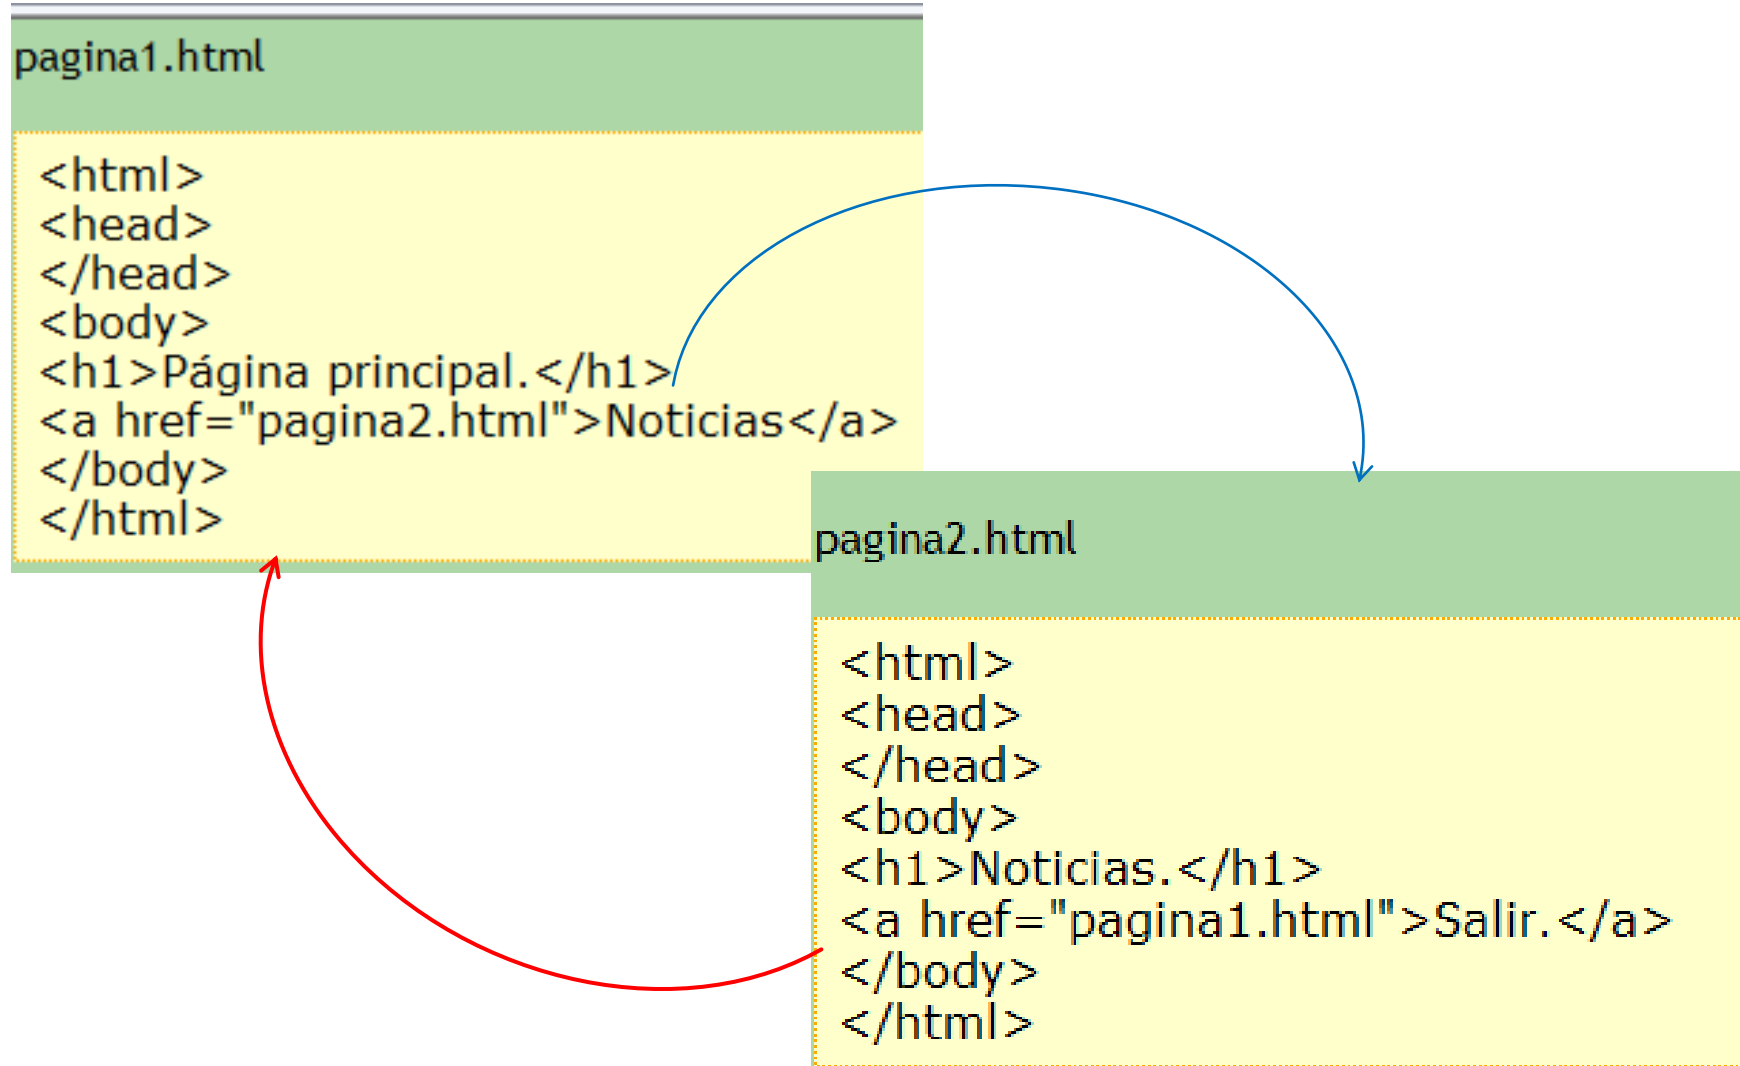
pagina1.html

<html>
<head>
</head>
<body>
<h1>Página principal.</h1>
<a href="pagina2.html">Noticias</a>
</body>
</html>

pagina2.html

<html>
<head>
</head>
<body>
<h1>Noticias.</h1>
<a href="pagina1.html">Salir.</a>
</body>
</html>